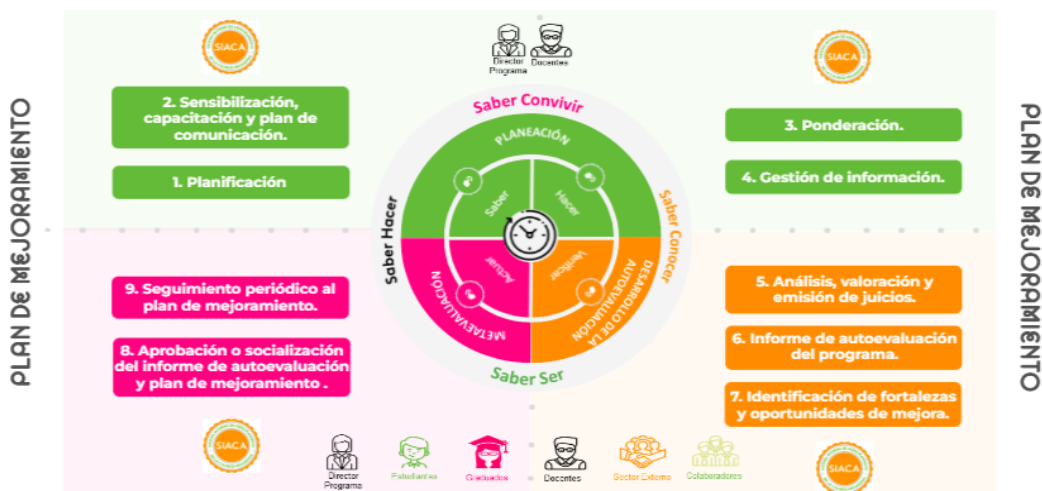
PLAN DE MEJORAMIENTO

SIACA

Director Programa
Docentes

SIACA

2. Sensibilización, capacitación y plan de comunicación.

1. Planificación

Saber Convivir

PLANEACIÓN

Saber
Hacer

Saber Hacer

Saber Conocer

Actuar
Verificar

METAEVALUACIÓN

DESARROLLO DE LA AUTOEVALUACIÓN

Saber Ser

3. Ponderación.

4. Gestión de información.

PLAN DE MEJORAMIENTO

9. Seguimiento periódico al plan de mejoramiento.

8. Aprobación o socialización del informe de autoevaluación y plan de mejoramiento .

5. Análisis, valoración y emisión de juicios.

6. Informe de autoevaluación del programa.

7. Identificación de fortalezas y oportunidades de mejora.

SIACA

Director Programa
Estudiantes
Graduados
Docentes
Sector Externo
Colaboradores

SIACA